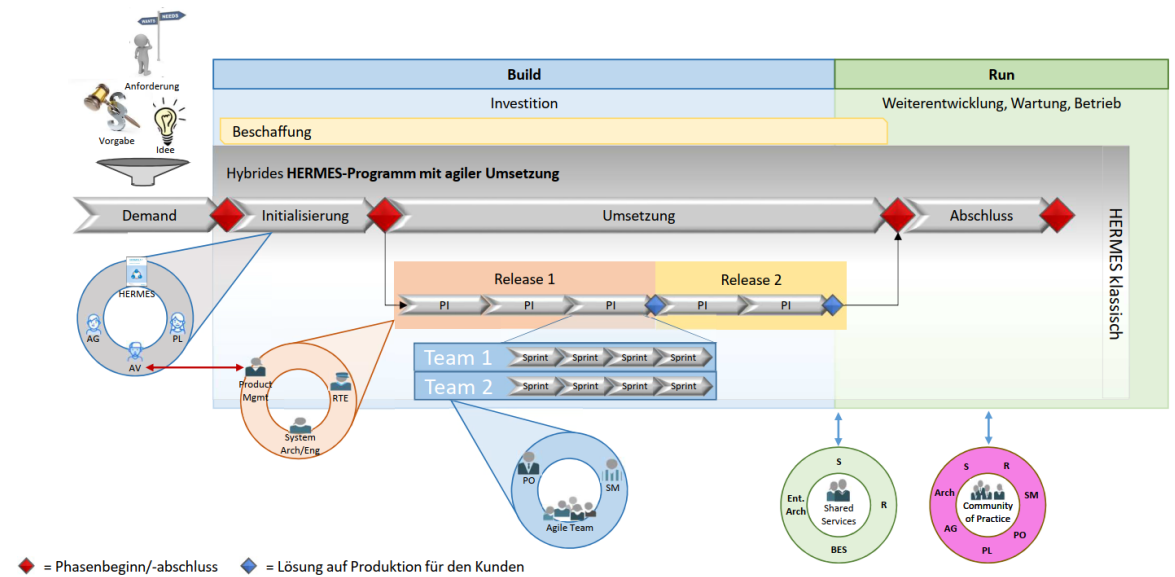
WANTS NEEDS

Anforderung

Vorgabe

Idee

Build

Investition

Run

Weiterentwicklung, Wartung, Betrieb

Beschaffung

Hybrides **HERMES-Programm mit agiler Umsetzung**

Demand

Initialisierung

Umsetzung

Abschluss

HERMES klassisch

HERMES

AG

PL

AV

Release 1

Release 2

PI

PI

PI

PI

PI

Team 1

Sprint

Sprint

Sprint

Sprint

Team 2

Sprint

Sprint

Sprint

Sprint

Product Mgmt

RTE

System Arch/Eng

PO

SM

Agile Team

S

Ent. Arch

Shared Services

R

BES

S

R

Arch

Community of Practice

SM

AG

PO

PL

= Phasenbeginn/-abschluss

= Lösung auf Produktion für den Kunden